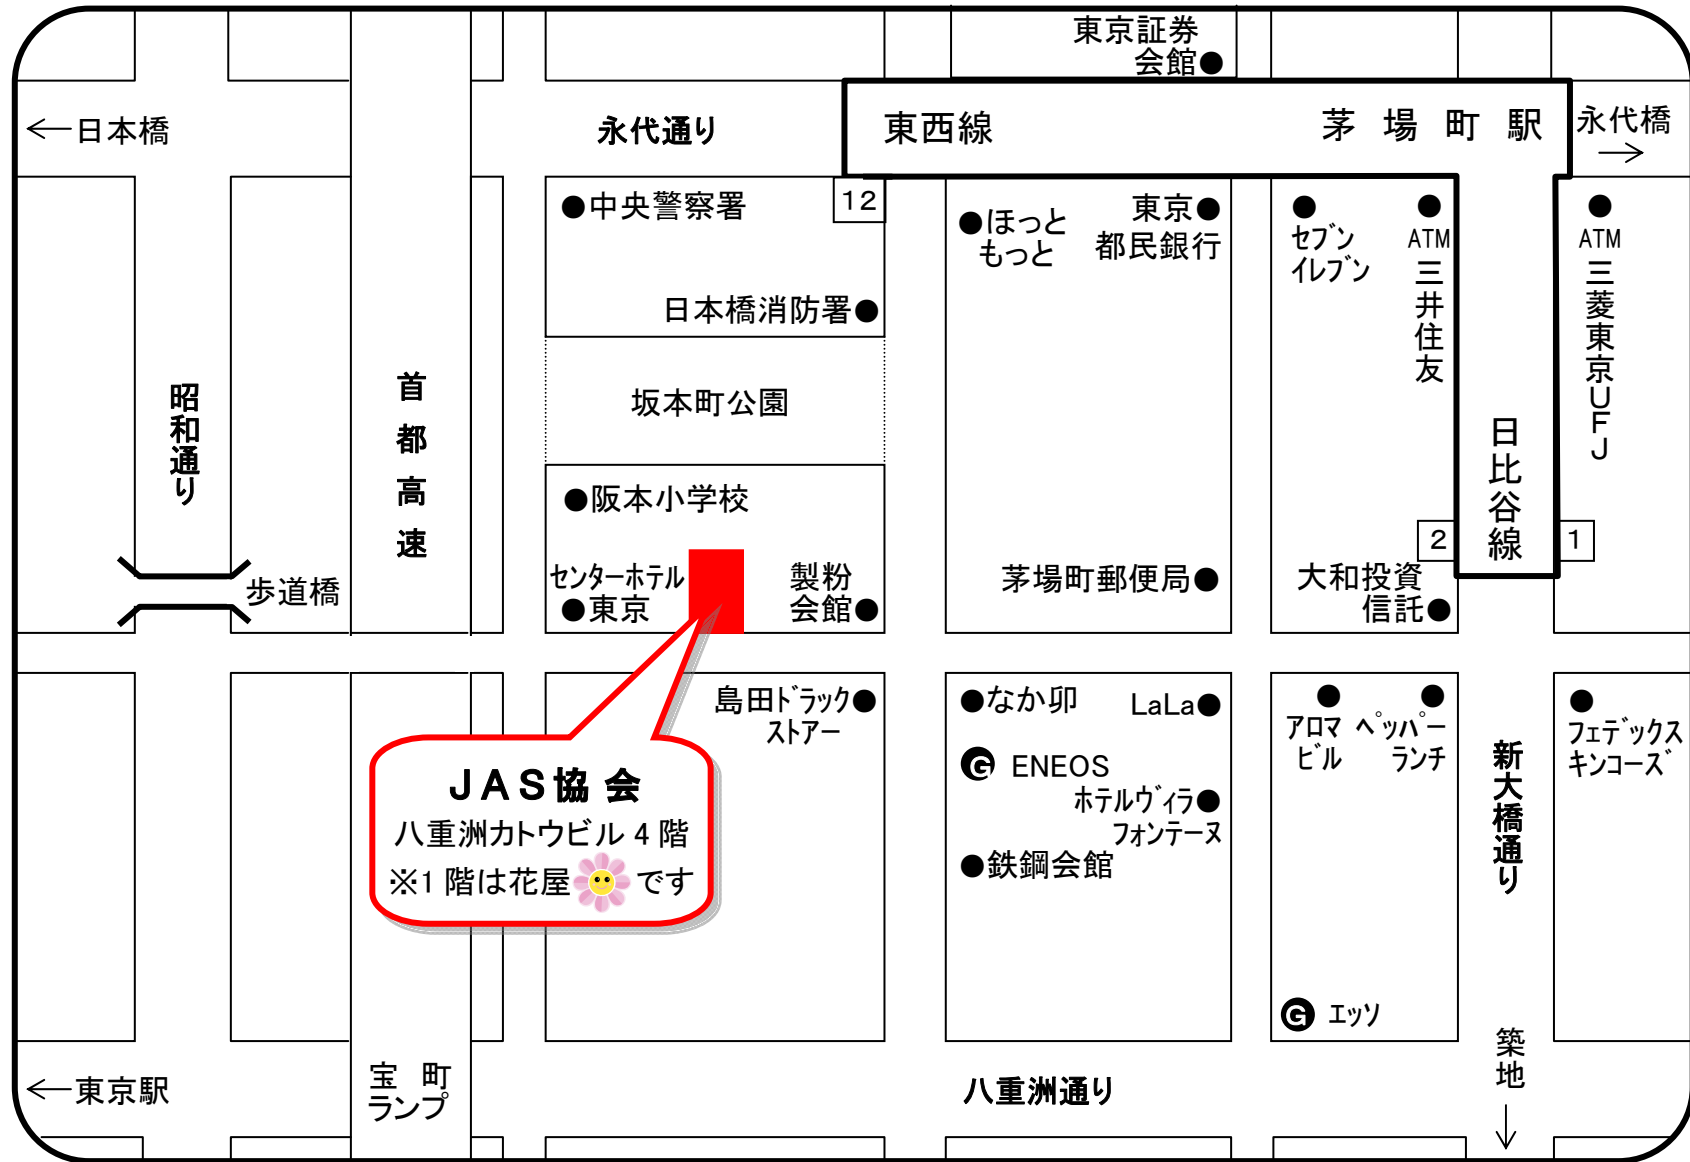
東京証券会館●

←日本橋

永代通り

東西線　茅　場　町　駅

永代橋→

●中央警察署

12

日本橋消防署●

坂本町公園

●阪本小学校

センターホテル●東京

製粉会館●

●ほっともっと

東京●都民銀行

茅場町郵便局●

●セブンイレブン

●ATM 三井住友

2

大和投資信託●

日比谷線

1

●ATM 三菱東京UFJ

昭和通り

首都高速

歩道橋

島田ドラッグストアー●

JAS協会
八重洲カトウビル 4 階
※1 階は花屋　です

●なか卯

LaLa●

ENEOS

ホテルヴィラ●フォンテーヌ

●鉄鋼会館

●アロマビル

●ペッパーランチ

エッソ

新大橋通り

●フェデックスキンコーズ

←東京駅

宝町ランプ

八重洲通り

築地↓